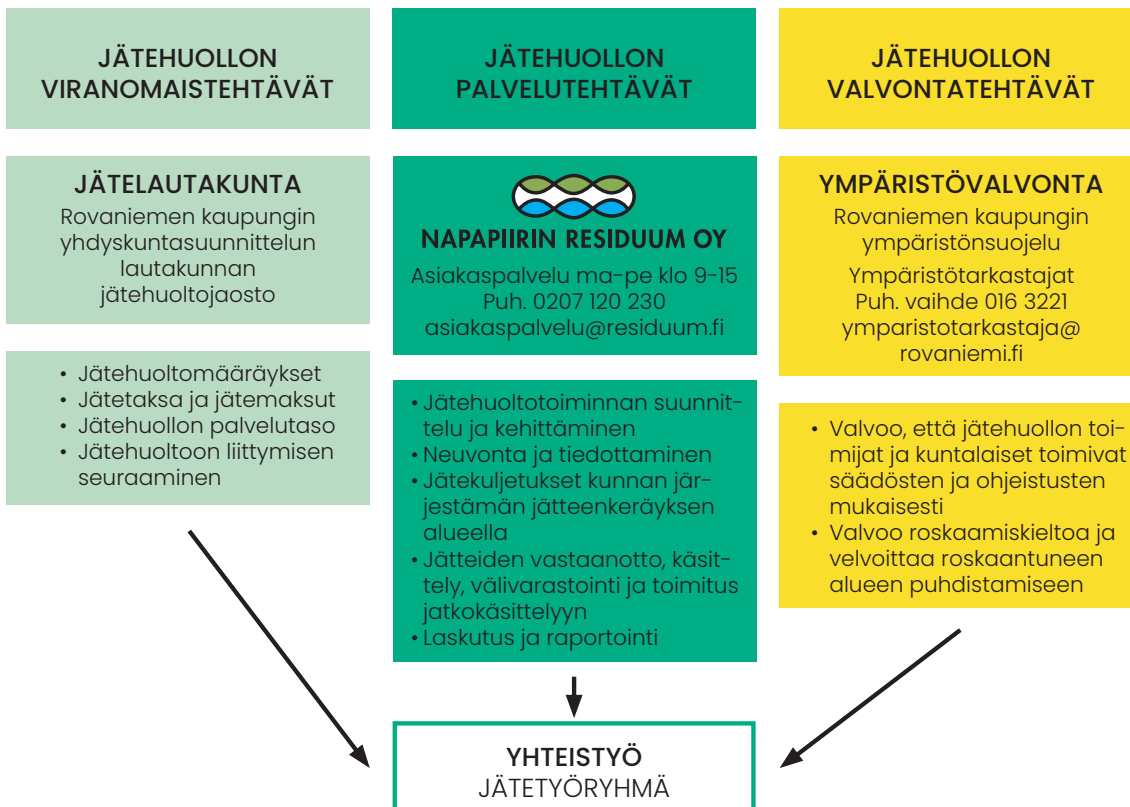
JÄTEHUOLLON VIRANOMAISTEHTÄVÄT

JÄTEHUOLLON PALVELUTEHTÄVÄT

JÄTEHUOLLON VALVONTATEHTÄVÄT

JÄTELAUTAKUNTA
Rovaniemen kaupungin yhdyskuntasuunnittelun lautakunnan jätehuoltojaosto

NAPAPIIRIN RESIDUUM OY
Asiakaspalvelu ma-pe klo 9-15
Puh. 0207 120 230
asiakaspalvelu@residuum.fi

YMPÄRISTÖVALVONTA
Rovaniemen kaupungin ympäristönsuojelu
Ympäristötarkastajat
Puh. vaihde 016 3221
ymparistotarkastaja@rovaniemi.fi

• Jätehuoltomääräykset
• Jätetaksa ja jätemaksut
• Jätehuollon palvelutaso
• Jätehuoltoon liittymisen seuraaminen

• Jätehuoltotoiminnan suunnittelu ja kehittäminen
• Neuvonta ja tiedottaminen
• Jätekuljetukset kunnan järjestämän jätteenkeräyksen alueella
• Jätteiden vastaanotto, käsittely, välivarastointi ja toimitus jatkokäsittelyyn
• Laskutus ja raportointi

• Valvoo, että jätehuollon toimijat ja kuntalaiset toimivat säädösten ja ohjeistusten mukaisesti
• Valvoo roskaamiskieltoa ja velvoittaa roskaantuneen alueen puhdistamiseen

YHTEISTYÖ
JÄTETYÖRYHMÄ